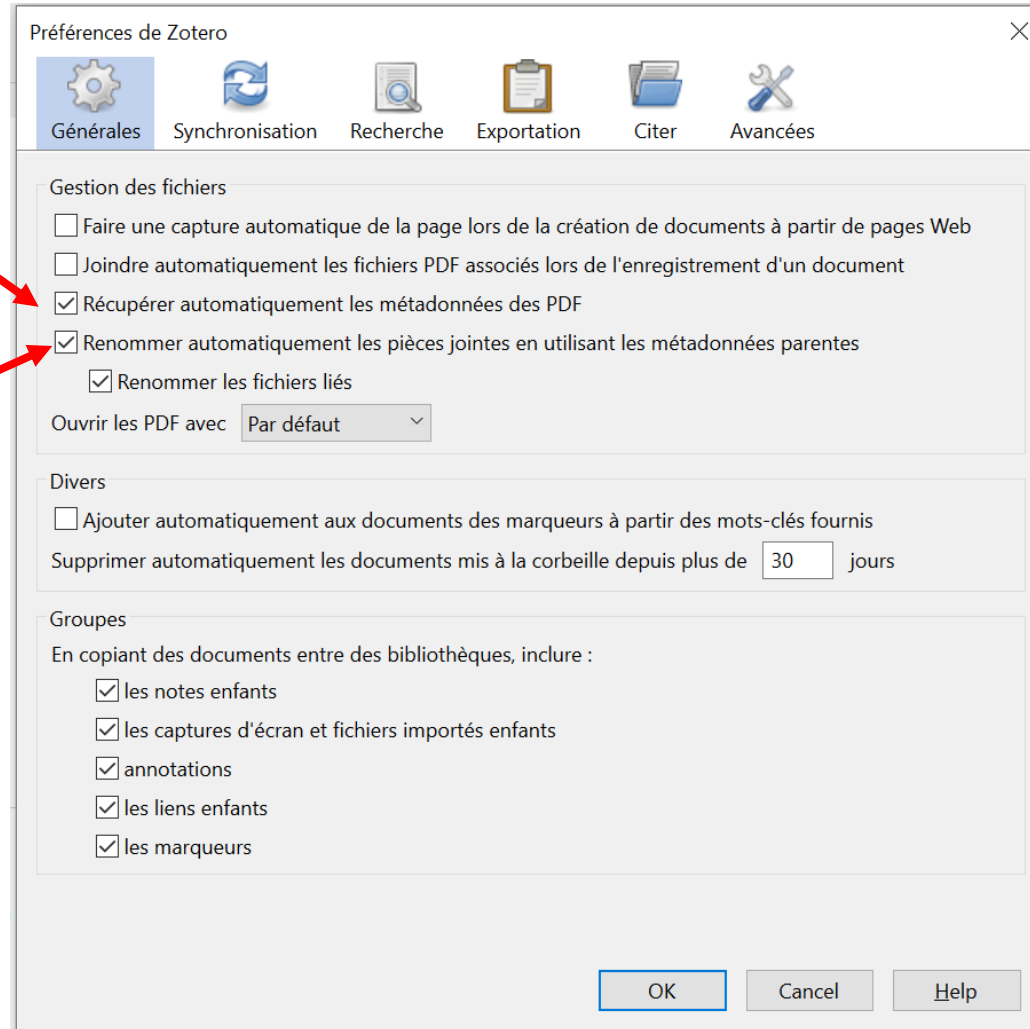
Préférences de Zotero

Générales Synchronisation Recherche Exportation Citer Avancées

Gestion des fichiers

Faire une capture automatique de la page lors de la création de documents à partir de pages Web

Joindre automatiquement les fichiers PDF associés lors de l'enregistrement d'un document

Récupérer automatiquement les métadonnées des PDF

Renommer automatiquement les pièces jointes en utilisant les métadonnées parentes

Renommer les fichiers liés

Ouvrir les PDF avec Par défaut

Divers

Ajouter automatiquement aux documents des marqueurs à partir des mots-clés fournis

Supprimer automatiquement les documents mis à la corbeille depuis plus de 30 jours

Groupes

En copiant des documents entre des bibliothèques, inclure :

les notes enfants

les captures d'écran et fichiers importés enfants

annotations

les liens enfants

les marqueurs

OK Cancel Help